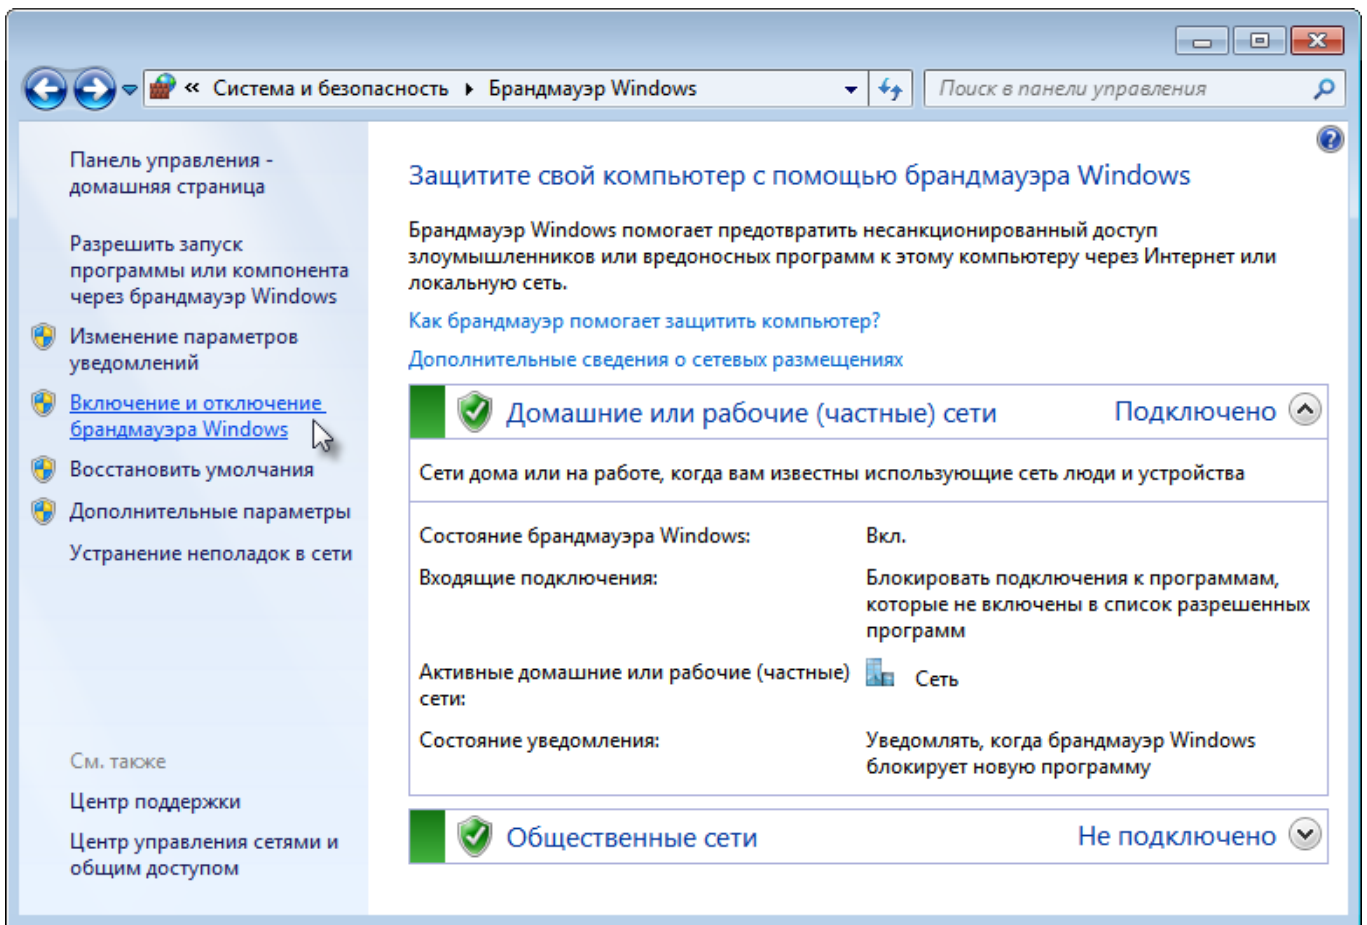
« Система и безопасность ▸ Брандмауэр Windows

Поиск в панели управления

Панель управления - домашняя страница

Разрешить запуск программы или компонента через брандмауэр Windows

Изменение параметров уведомлений

Включение и отключение брандмауэра Windows

Восстановить умолчания

Дополнительные параметры

Устранение неполадок в сети

См. также

Центр поддержки

Центр управления сетями и общим доступом

Защитите свой компьютер с помощью брандмауэра Windows

Брандмауэр Windows помогает предотвратить несанкционированный доступ злоумышленников или вредоносных программ к этому компьютеру через Интернет или локальную сеть.

Как брандмауэр помогает защитить компьютер?

Дополнительные сведения о сетевых размещениях

Домашние или рабочие (частные) сети Подключено

Сети дома или на работе, когда вам известны использующие сеть люди и устройства

| | |
|---|---|
| Состояние брандмауэра Windows: | Вкл. |
| Входящие подключения: | Блокировать подключения к программам, которые не включены в список разрешенных программ |
| Активные домашние или рабочие (частные) сети: | Сеть |
| Состояние уведомления: | Уведомлять, когда брандмауэр Windows блокирует новую программу |

Общественные сети Не подключено